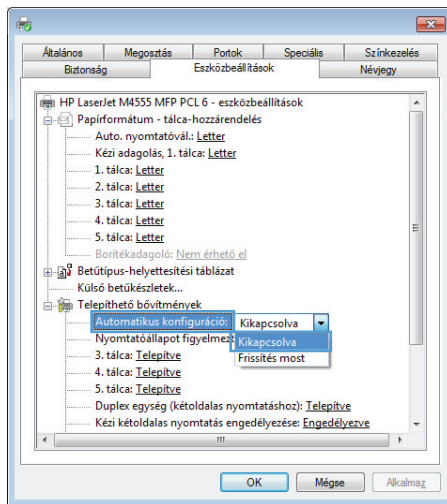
Általános | Megosztás | Portok | Speciális | Színkezelés
Biztonság | Eszközbeállítások | Névjegy

HP LaserJet M4555 MFP PCL 6 - eszközbeállítások
Papírformátum - tálca-hozzárendelés
Auto. nyomtatóvál.: Letter
Kézi adagolás, 1. tálca: Letter
1. tálca: Letter
2. tálca: Letter
3. tálca: Letter
4. tálca: Letter
5. tálca: Letter
Borítékadagoló: Nem érhető el
Betűtípus-helyettesítési táblázat
Külső betűkészletek...
Telepíthető bővítmények
Automatikus konfiguráció: Kikapcsolva
Nyomtatóállapot figyelmez
Kikapcsolva
Frissítés most
3. tálca: Telepítve
4. tálca: Telepítve
5. tálca: Telepítve
Duplex egység (kétoldalas nyomtatáshoz): Telepítve
Kézi kétoldalas nyomtatás engedélyezése: Engedélyezve

OK | Mégse | Alkalmaz